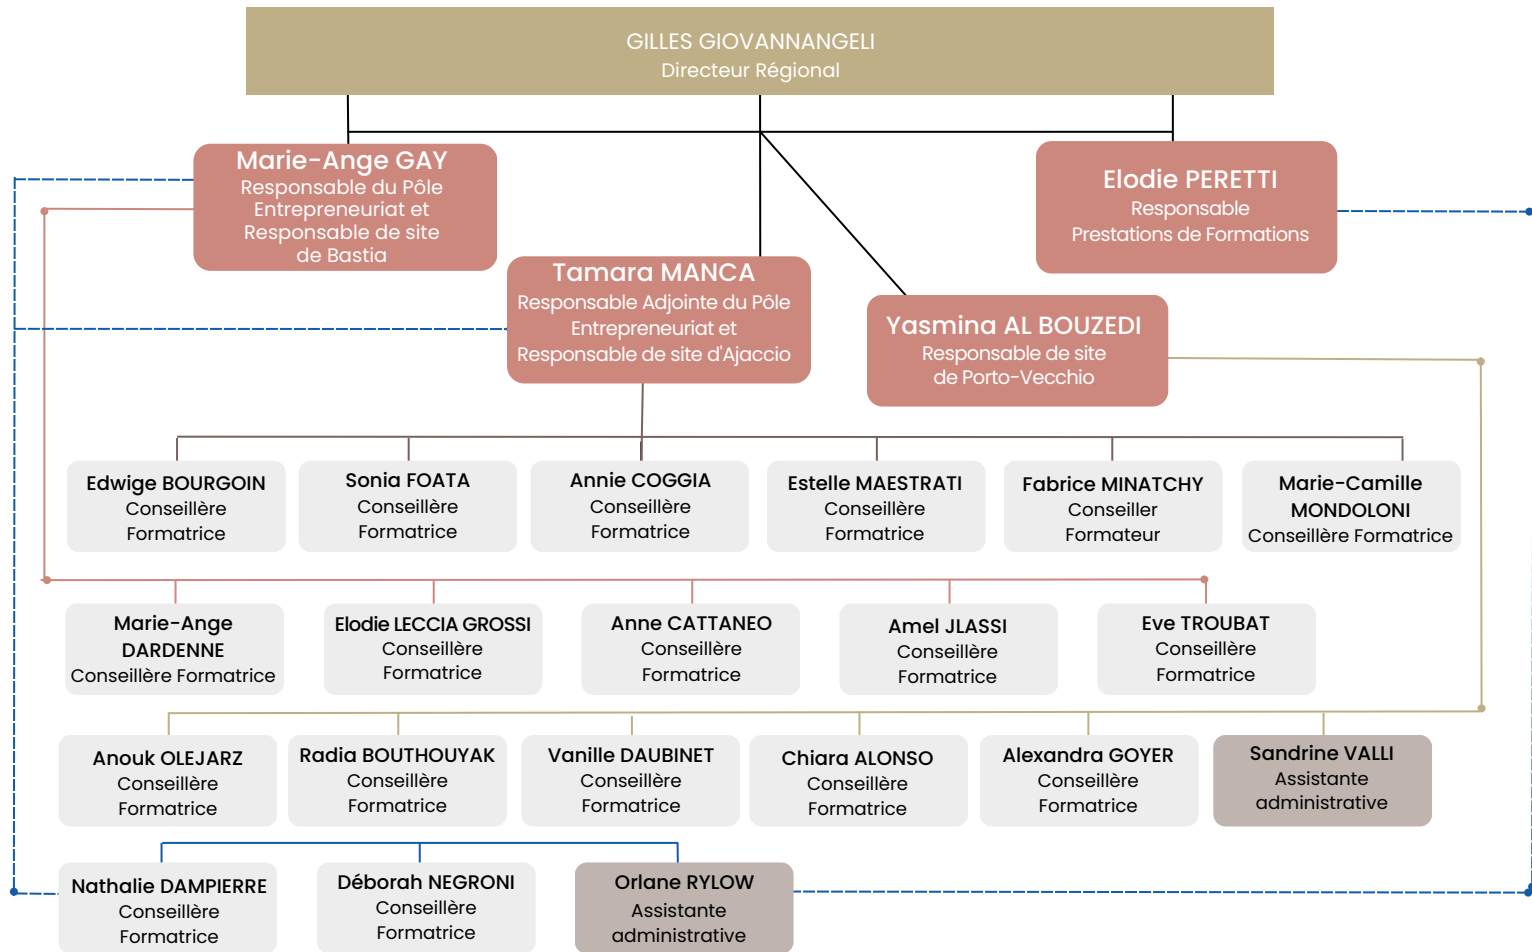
GILLES GIOVANNANGELI
Directeur Régional

Marie-Ange GAY
Responsable du Pôle Entrepreneuriat et Responsable de site de Bastia

Elodie PERETTI
Responsable Prestations de Formations

Tamara MANCA
Responsable Adjointe du Pôle Entrepreneuriat et Responsable de site d'Ajaccio

Yasmina AL BOUZEDI
Responsable de site de Porto-Vecchio

Edwige BOURGOIN
Conseillère Formatrice

Sonia FOATA
Conseillère Formatrice

Annie COGGIA
Conseillère Formatrice

Estelle MAESTRATI
Conseillère Formatrice

Fabrice MINATCHY
Conseiller Formateur

Marie-Camille MONDOLONI
Conseillère Formatrice

Marie-Ange DARDENNE
Conseillère Formatrice

Elodie LECCIA GROSSI
Conseillère Formatrice

Anne CATTANEO
Conseillère Formatrice

Amel JLASSI
Conseillère Formatrice

Eve TROUBAT
Conseillère Formatrice

Anouk OLEJARZ
Conseillère Formatrice

Radia BOUTHOUYAK
Conseillère Formatrice

Vanille DAUBINET
Conseillère Formatrice

Chiara ALONSO
Conseillère Formatrice

Alexandra GOYER
Conseillère Formatrice

Sandrine VALLI
Assistante administrative

Nathalie DAMPIERRE
Conseillère Formatrice

Déborah NEGRONI
Conseillère Formatrice

Orlane RYLOW
Assistante administrative